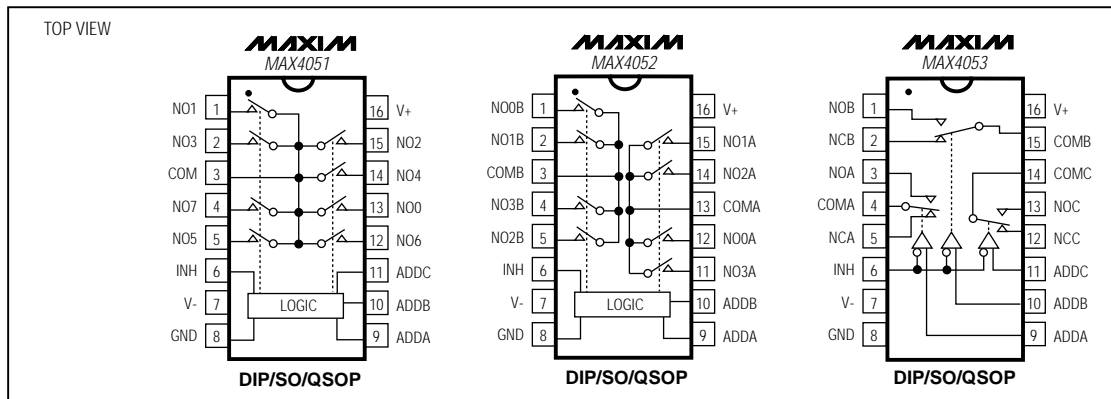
TOP VIEW

MAXIM
MAX4051

NO1 1
NO3 2
COM 3
NO7 4
NO5 5
INH 6
V- 7
GND 8

16 V+
15 NO2
14 NO4
13 NO0
12 NO6
11 ADDC
10 ADDB
9 ADDA

LOGIC

DIP/SO/QSOP

MAXIM
MAX4052

NO0B 1
NO1B 2
COMB 3
NO3B 4
NO2B 5
INH 6
V- 7
GND 8

16 V+
15 NO1A
14 NO2A
13 COMA
12 NO0A
11 NO3A
10 ADDB
9 ADDA

LOGIC

DIP/SO/QSOP

MAXIM
MAX4053

NOB 1
NCB 2
NOA 3
COMA 4
NCA 5
INH 6
V- 7
GND 8

16 V+
15 COMB
14 COMC
13 NOC
12 NCC
11 ADDC
10 ADDB
9 ADDA

DIP/SO/QSOP